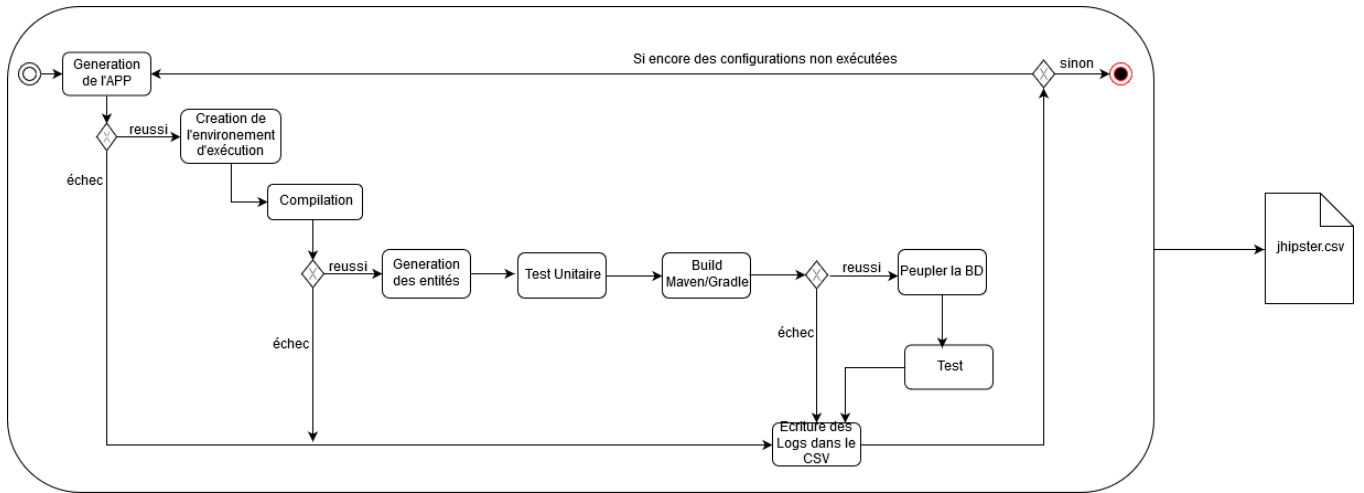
Generation de l'APP

Si encore des configurations non exécutées

sinon

reussi

Creation de l'environement d'exécution

échec

Compilation

reussi

Generation des entités

Test Unitaire

Build Maven/Gradle

reussi

Peupler la BD

échec

échec

Test

Ecriture des Logs dans le CSV

jhipster.csv